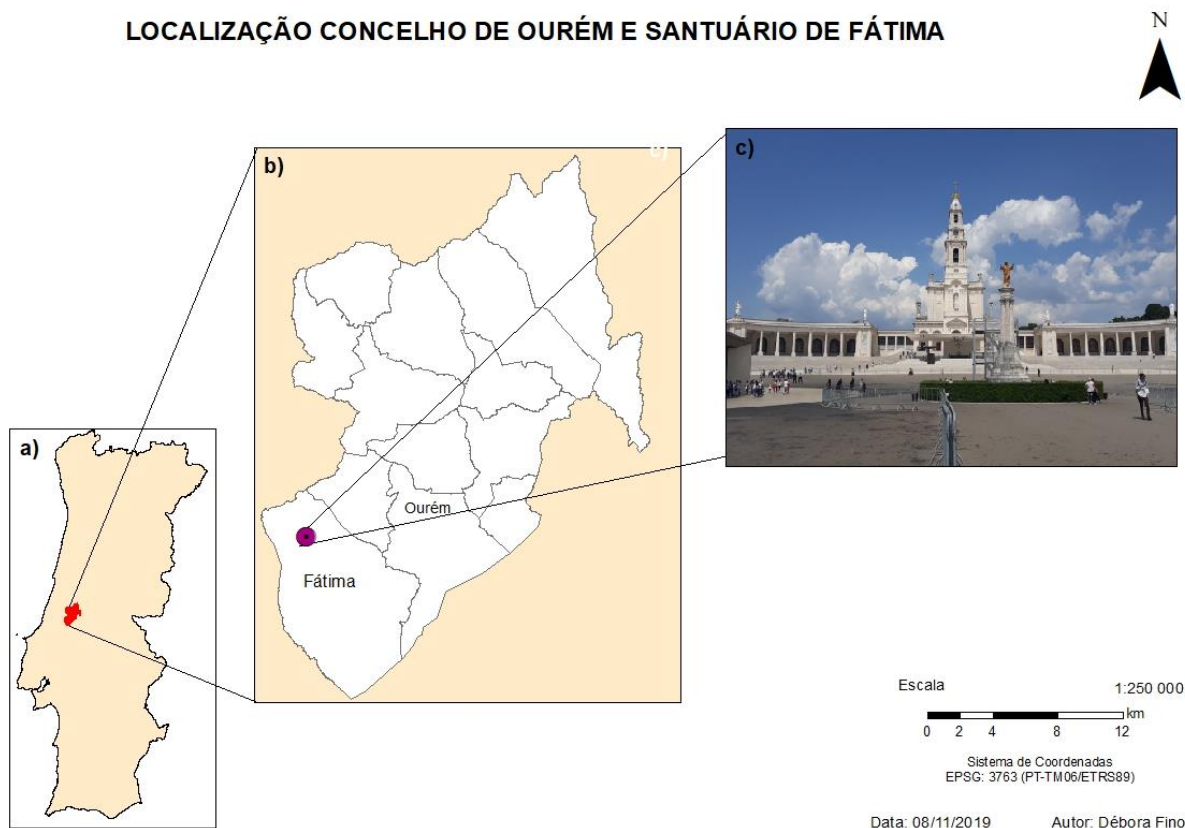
LOCALIZAÇÃO CONCELHO DE OURÉM E SANTUÁRIO DE FÁTIMA

N

b)

c)

a)

Ourém

Fátima

Escala

1:250 000

0 2 4 8 12 km

Sistema de Coordenadas
EPSG: 3763 (PT-TM06/ETRS89)

Data: 08/11/2019

Autor: Débora Fino